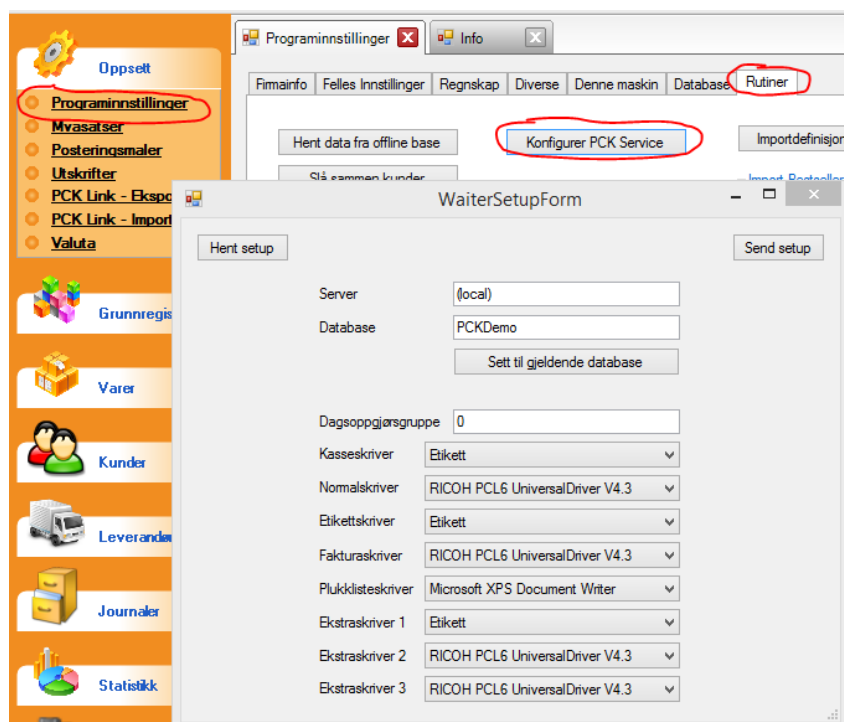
Oppsett
Programinnstillinger
Mvasatser
Posteringsmaler
Utskrifter
PCK Link - Ekspo
PCK Link - Impor
Valuta

Grunnregis
Varer
Kunder
Leverandø
Journaler
Statistikk

Programinnstillinger
Info

Firmainfo | Felles Innstillinger | Regnskap | Diverse | Denne maskin | Database | Rutiner

Hent data fra offline base
Konfigurer PCK Service
Importdefinisjon
Slå sammen kunder

WaiterSetupForm

Hent setup
Send setup

Server (local)
Database PCKDemo
Sett til gjeldende database

Dagsoppgjørsgruppe 0
Kasseskriver Etikett
Normalskriver RICOH PCL6 UniversalDriver V4.3
Etikettskriver Etikett
Fakturaskriver RICOH PCL6 UniversalDriver V4.3
Plukklisteskriver Microsoft XPS Document Writer
Ekstraskriver 1 Etikett
Ekstraskriver 2 RICOH PCL6 UniversalDriver V4.3
Ekstraskriver 3 RICOH PCL6 UniversalDriver V4.3